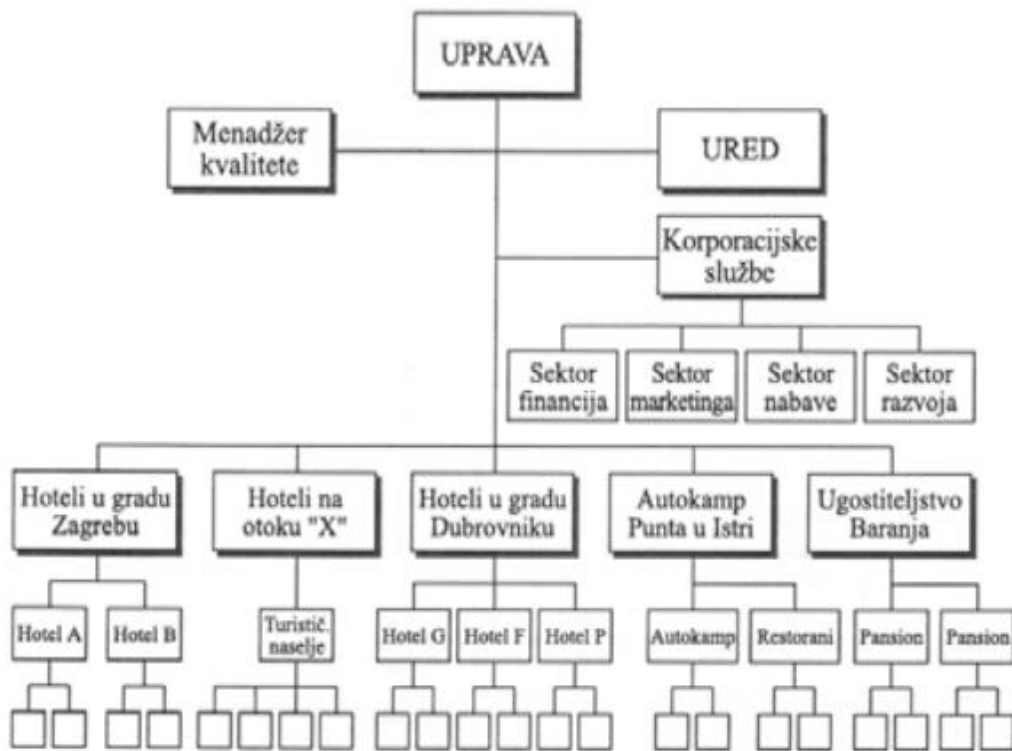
UPRAVA

Menadžer kvalitete

URED

Korporacijske službe

Sektor financija

Sektor marketinga

Sektor nabave

Sektor razvoja

Hoteli u gradu Zagrebu

Hoteli na otoku "X"

Hoteli u gradu Dubrovniku

Autokamp Punta u Istri

Ugostiteljstvo Baranja

Hotel A

Hotel B

Turistič. naselje

Hotel G

Hotel F

Hotel P

Autokamp

Restorani

Pansion

Pansion